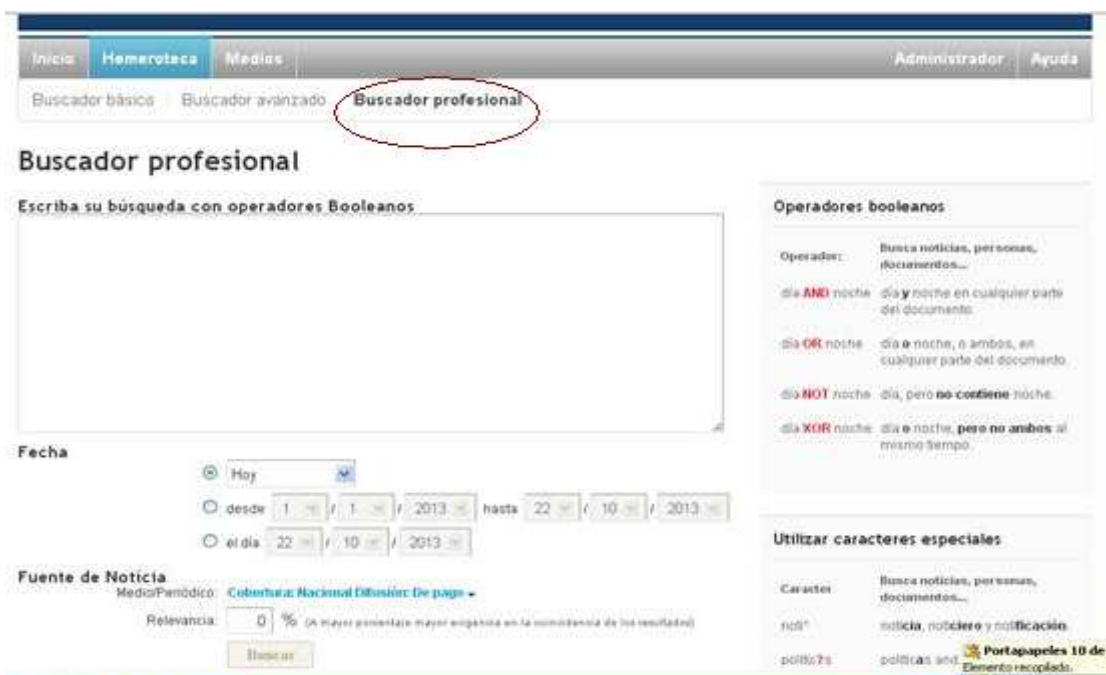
Inicio | Hemeroteca | Medios | Administrador | Ayuda

Buscador básico | Buscador avanzado | Buscador profesional

Buscador profesional

Escriba su búsqueda con operadores Booleanos

Fecha

Hoy

desde 1 / 1 / 2013 hasta 22 / 10 / 2013

el día 22 / 10 / 2013

Fuente de Noticia

Medio/Periódico: Cobertura: Nacional Difusión: De pago

Relevancia: 0 % (A mayor porcentaje mayor exigencia en la coincidencia de los resultados)

Buscar

Operadores booleanos

| Operador: | Busca noticias, personas, documentos... |
|---|---|
| día AND noche | día y noche en cualquier parte del documento |
| día OR noche | día o noche, o ambos, en cualquier parte del documento |
| día NOT noche | día, pero no contiene noche. |
| día XOR noche | día o noche, pero no ambos al mismo tiempo. |

Utilizar caracteres especiales

| Caracter | Busca noticias, personas, documentos... |
|---|---|
| noti* | noticia, noticiero y notificación. |
| politic?s | politicas and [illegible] |

Portapapeles 10 de
Elemento recopilado.